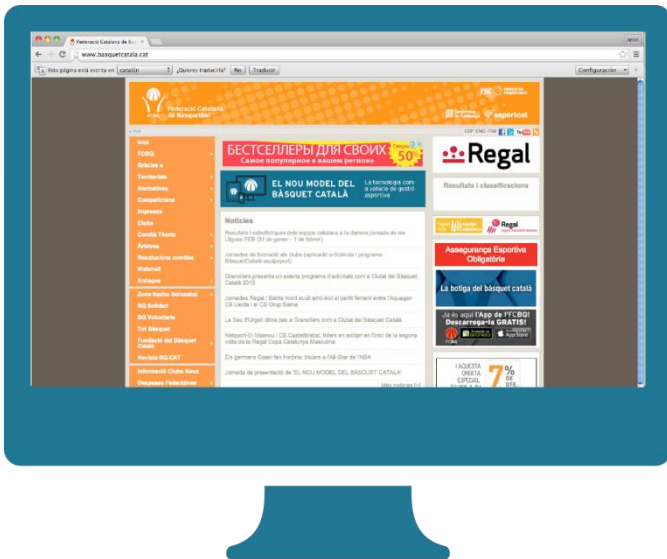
Federació Catalana de Bàs...

www.basquetcatala.cat

Esta página está escrita en catalán ¿Quieres traducirla? No Traducir Configuración

Federació Catalana de Basquetbol

esportcat

Inici
FCBQ
Gràcies a
Territoris
Normatives
Competicions
Impresos
Clubs
Comitè Tècnic
Àrbitres
Resolucions comitès
Waterroll
Enllaços
Zona Basket Solidari
BQ Solidari
BQ Voluntaris
Tot Bàsquet
Fundació del Bàsquet Català
Revista BQ.CAT
Informació Clubs Nous
Despeses Federatives

БЕСТСЕЛЛЕРЫ ДЛЯ СВОИХ
Самое популярное в вашем регионе
50%

EL NOU MODEL DEL BÀSQUET CATALÀ
La tecnologia com a venda de gestió esportiva

Notícies

Resultats i estadístiques dels equips catalans a la darrera jornada de les Lligues FEB (31 de gener - 1 de febrer)

Jornades de formació als clubs (aplicació e-fichicola i programa BàsquetCatalà-equipsport)

Granollers presenta un extens programa d'activitats com a Ciutat del Bàsquet Català 2015

Jornades Regal / Barifa Nord acull amb èxit el partit femení entre l'Auxagan CB Lleida i el CB Grup Barna

La Seu d'Urgell dóna pas a Granollers com a Ciutat del Bàsquet Català

Natsport-El Masnou i CB Castellbisbal, líders en acabar en finir de la segona volta de la Regal Copa Catalunya Masculina

Els germans Gasol fan història: titulars a l'All-Star de l'NBA

Jornada de presentació de 'EL NOU MODEL DEL BÀSQUET CATALÀ'

Més notícies [+]

Regal

Resultats i classificacions

Regal

Assegurança Esportiva Obligatòria

La botiga del bàsquet català

Ja és aquí l'App de l'FCBQ! Descarrega-la GRATIS!

App Store

I AQUESTA OFERTA ESPECIAL
7%